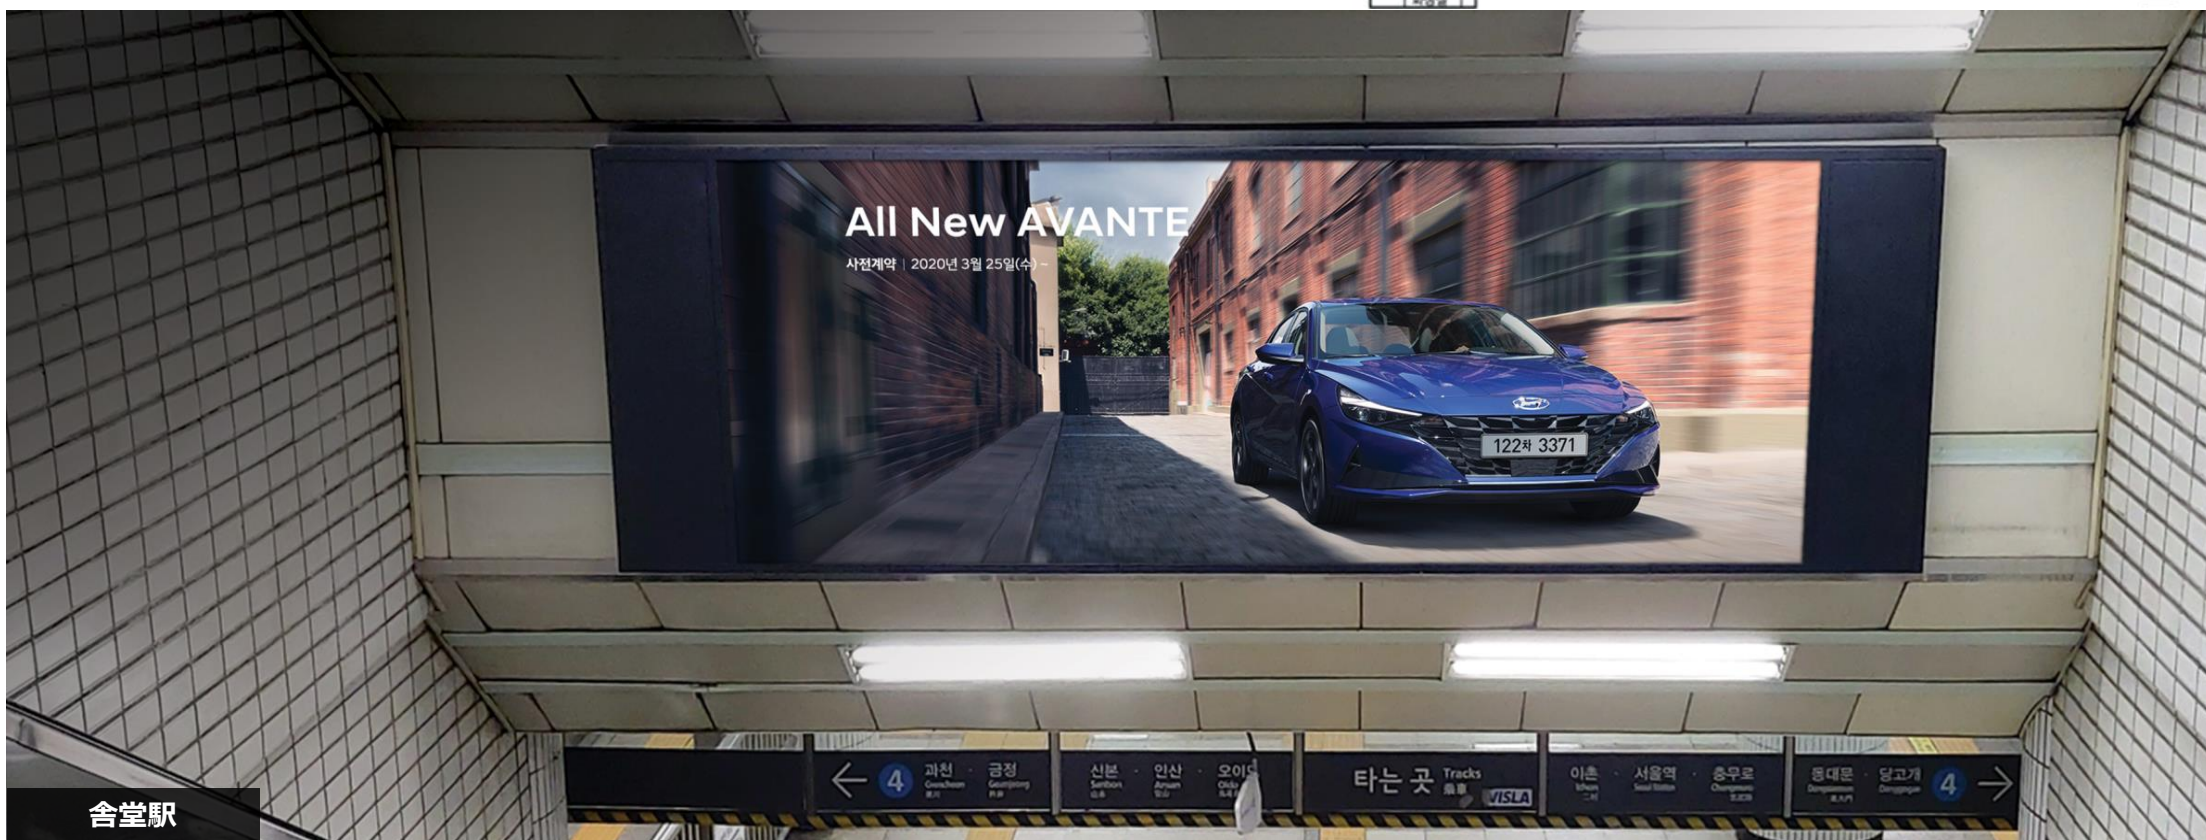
All New AVANTE

사전계약 | 2020년 3월 25일(수) ~

122차 3371

4 과천 Gwacheon 금정 Geumjeong

신분 Sanbon 안산 Ansan 오이도 Oido

타는 곳 Tracks

VISLA

이촌 Ichon 서울역 Seoul Station 충무로 Chungmuro

동대문 Dongdaemun 당고개 Danggogae 4

舍堂駅